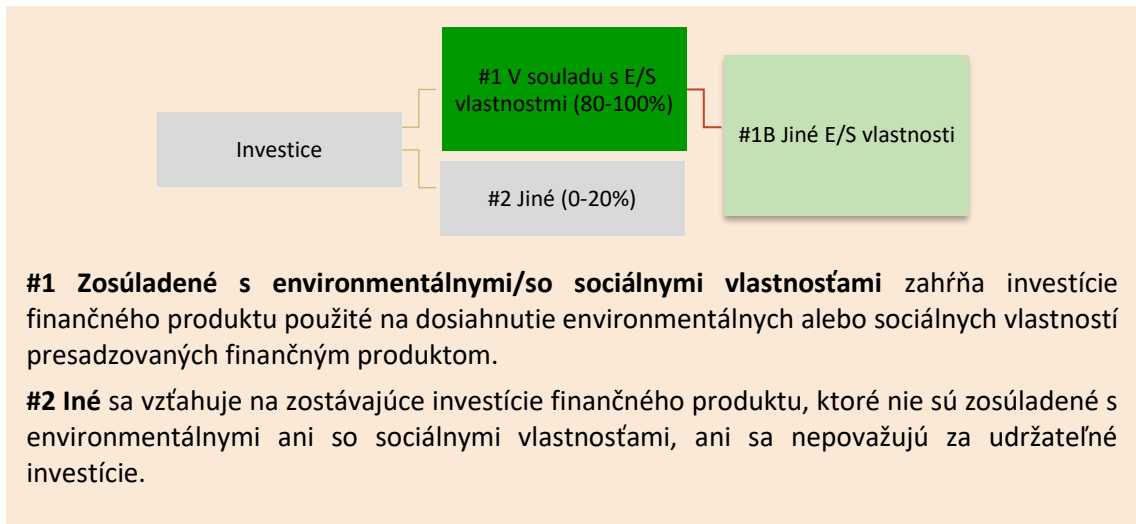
Investice

#1 V souladu s E/S vlastnostmi (80-100%)

#2 Jiné (0-20%)

#1B Jiné E/S vlastnosti

**#1 Zosúladené s environmentálnymi/so sociálnymi vlastnosťami** zahŕňa investície finančného produktu použité na dosiahnutie environmentálnych alebo sociálnych vlastností presadzovaných finančným produktom.

**#2 Iné** sa vzťahuje na zostávajúce investície finančného produktu, ktoré nie sú zosúladené s environmentálnymi ani so sociálnymi vlastnosťami, ani sa nepovažujú za udržateľné investície.